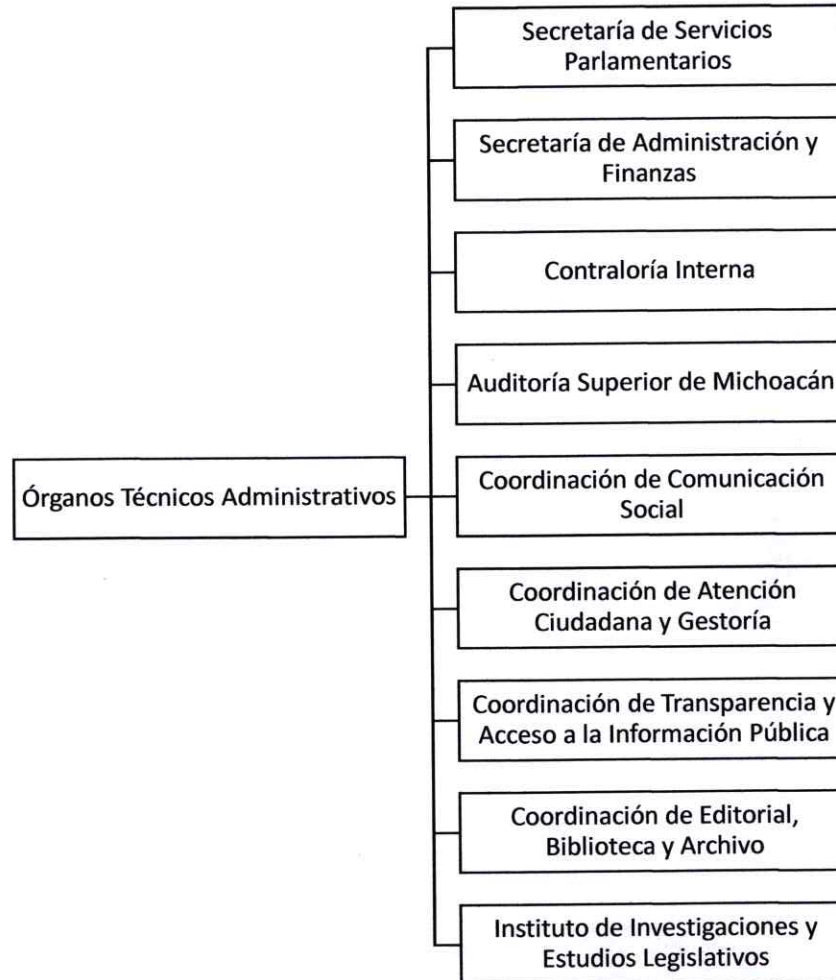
Órganos Técnicos Administrativos

Secretaría de Servicios Parlamentarios

Secretaría de Administración y Finanzas

Contraloría Interna

Auditoría Superior de Michoacán

Coordinación de Comunicación Social

Coordinación de Atención Ciudadana y Gestoría

Coordinación de Transparencia y Acceso a la Información Pública

Coordinación de Editorial, Biblioteca y Archivo

Instituto de Investigaciones y Estudios Legislativos